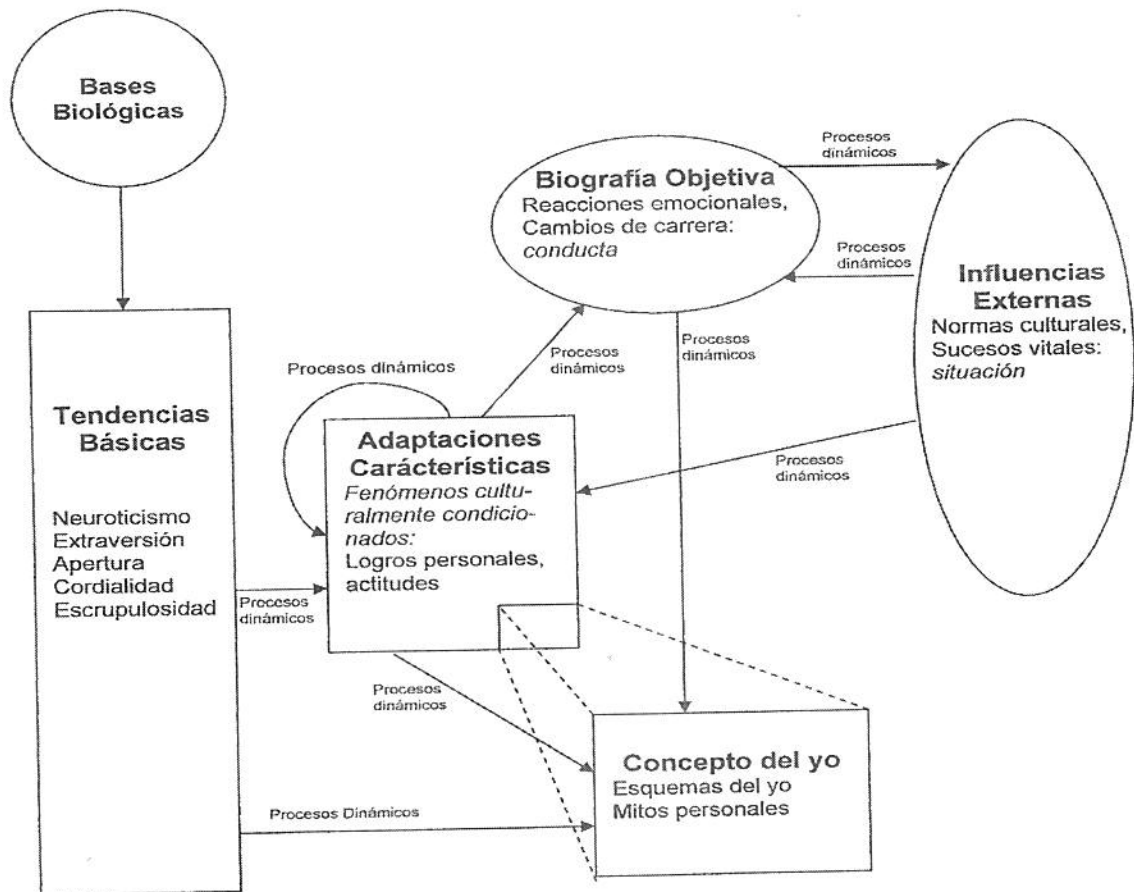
Bases Biológicas

Procesos dinámicos

Biografía Objetiva
Reacciones emocionales, Cambios de carrera: *conducta*

Procesos dinámicos

Influencias Externas
Normas culturales, Sucesos vitales: *situación*

Procesos dinámicos

Procesos dinámicos

Procesos dinámicos

Tendencias Básicas

Neuroticismo
Extraversión
Apertura
Cordialidad
Escrupulosidad

Adaptaciones Carácterísticas
*Fenómenos culturalmente condicionados:*
Logros personales, actitudes

Procesos dinámicos

Procesos dinámicos

Procesos dinámicos

Concepto del yo
Esquemas del yo
Mitos personales

Procesos Dinámicos